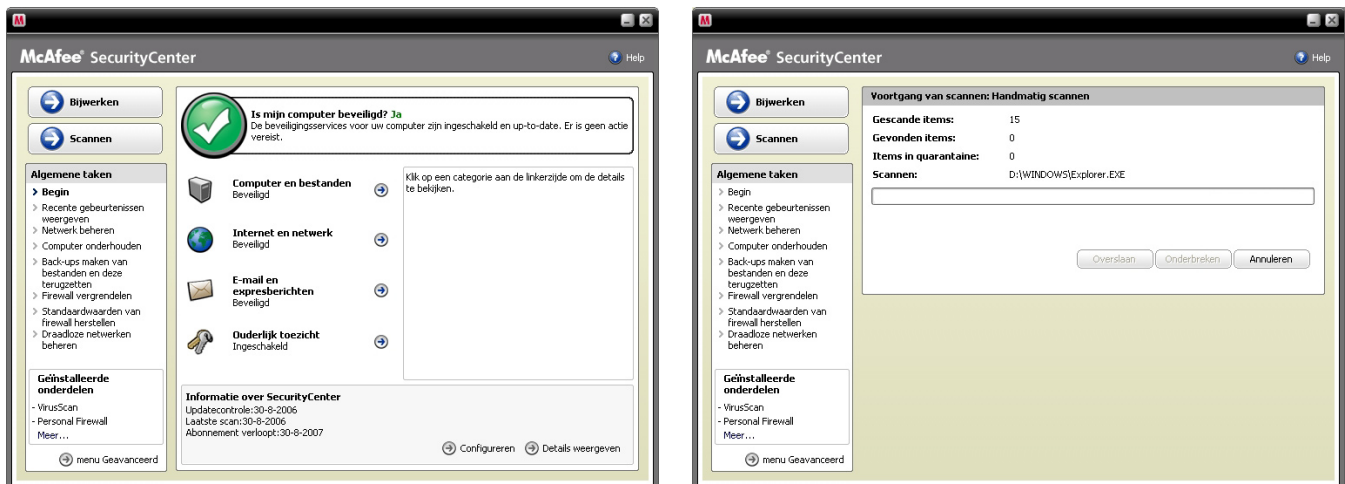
McAfee® SecurityCenter

Help

Bijwerken

Scannen

Algemene taken

Begin
Recente gebeurtenissen weergeven
Netwerk beheren
Computer onderhouden
Back-ups maken van bestanden en deze terugzetten
Firewall vergrendelen
Standaardwaarden van firewall herstellen
Draadloze netwerken beheren

Geïnstalleerde onderdelen

- VirusScan
- Personal Firewall
Meer...

menu Geavanceerd

Is mijn computer beveiligd? Ja
De beveiligingsservices voor uw computer zijn ingeschakeld en up-to-date. Er is geen actie vereist.

Computer en bestanden
Beveiligd

Internet en netwerk
Beveiligd

E-mail en expresberichten
Beveiligd

Ouderlijk toezicht
Ingeschakeld

Klik op een categorie aan de linkerzijde om de details te bekijken.

Informatie over SecurityCenter
Updatecontrole:30-8-2006
Laatste scan:30-8-2006
Abonnement verloopt:30-8-2007

Configureren  Details weergeven

McAfee® SecurityCenter

Help

Bijwerken

Scannen

Algemene taken

Begin
Recente gebeurtenissen weergeven
Netwerk beheren
Computer onderhouden
Back-ups maken van bestanden en deze terugzetten
Firewall vergrendelen
Standaardwaarden van firewall herstellen
Draadloze netwerken beheren

Geïnstalleerde onderdelen

- VirusScan
- Personal Firewall
Meer...

menu Geavanceerd

Voortgang van scannen: Handmatig scannen

| | |
|---|---|
| Gescande items: | 15 |
| Gevonden items: | 0 |
| Items in quarantaine: | 0 |
| Scannen: | D:\WINDOWS\Explorer.EXE |

Overslaan  Onderbreken  Annuleren